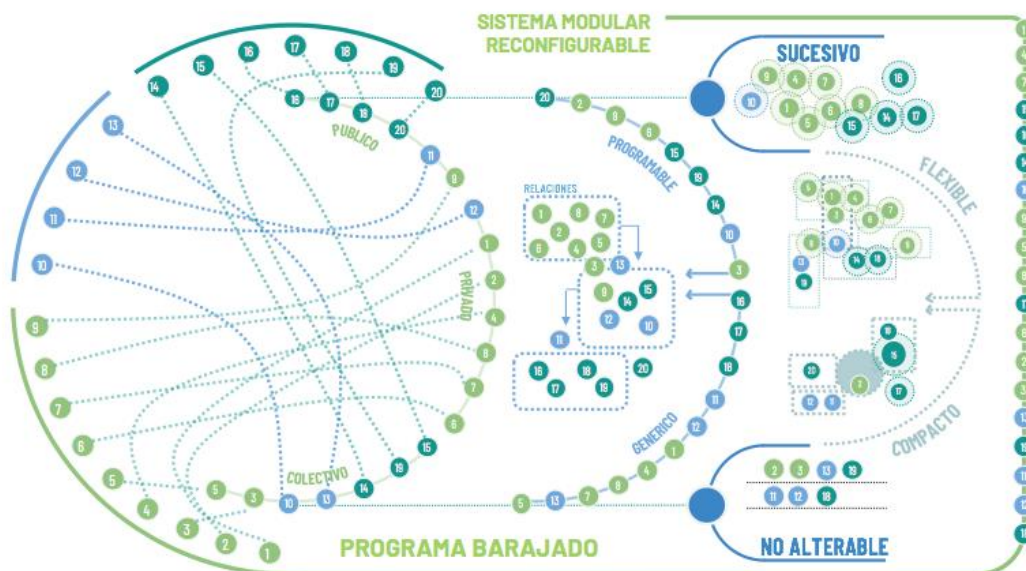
SISTEMA MODULAR RECONFIGURABLE

SUCESIVO

FLEXIBLE

COMPACTO

NO ALTERABLE

PROGRAMA BARAJADO

PUBLICO

PRIVADO

COLECTIVO

PROGRAMABLE

GENERICO

RELACIONES

14 15 16 17 18 19 20

16 17 18 20

13 12 11 10 9 8 7 6 5 4 3 2 1

11 9 12 1 2 4 8 7 6 15 19 14 13 10 5 3

20 2 9 6 15 19 14 10 3 16 17 18 11 12 1 4 8 7 13 5

1 8 7 2 6 4 5 3 13 9 14 15 12 10 11 16 18 17 19 20

9 4 7 16 10 1 6 8 5 15 14 17

6 1 5 3 2 7 9 10 8 13 14 18 10 16 20 12 11 3 17

2 3 13 19 11 12 18